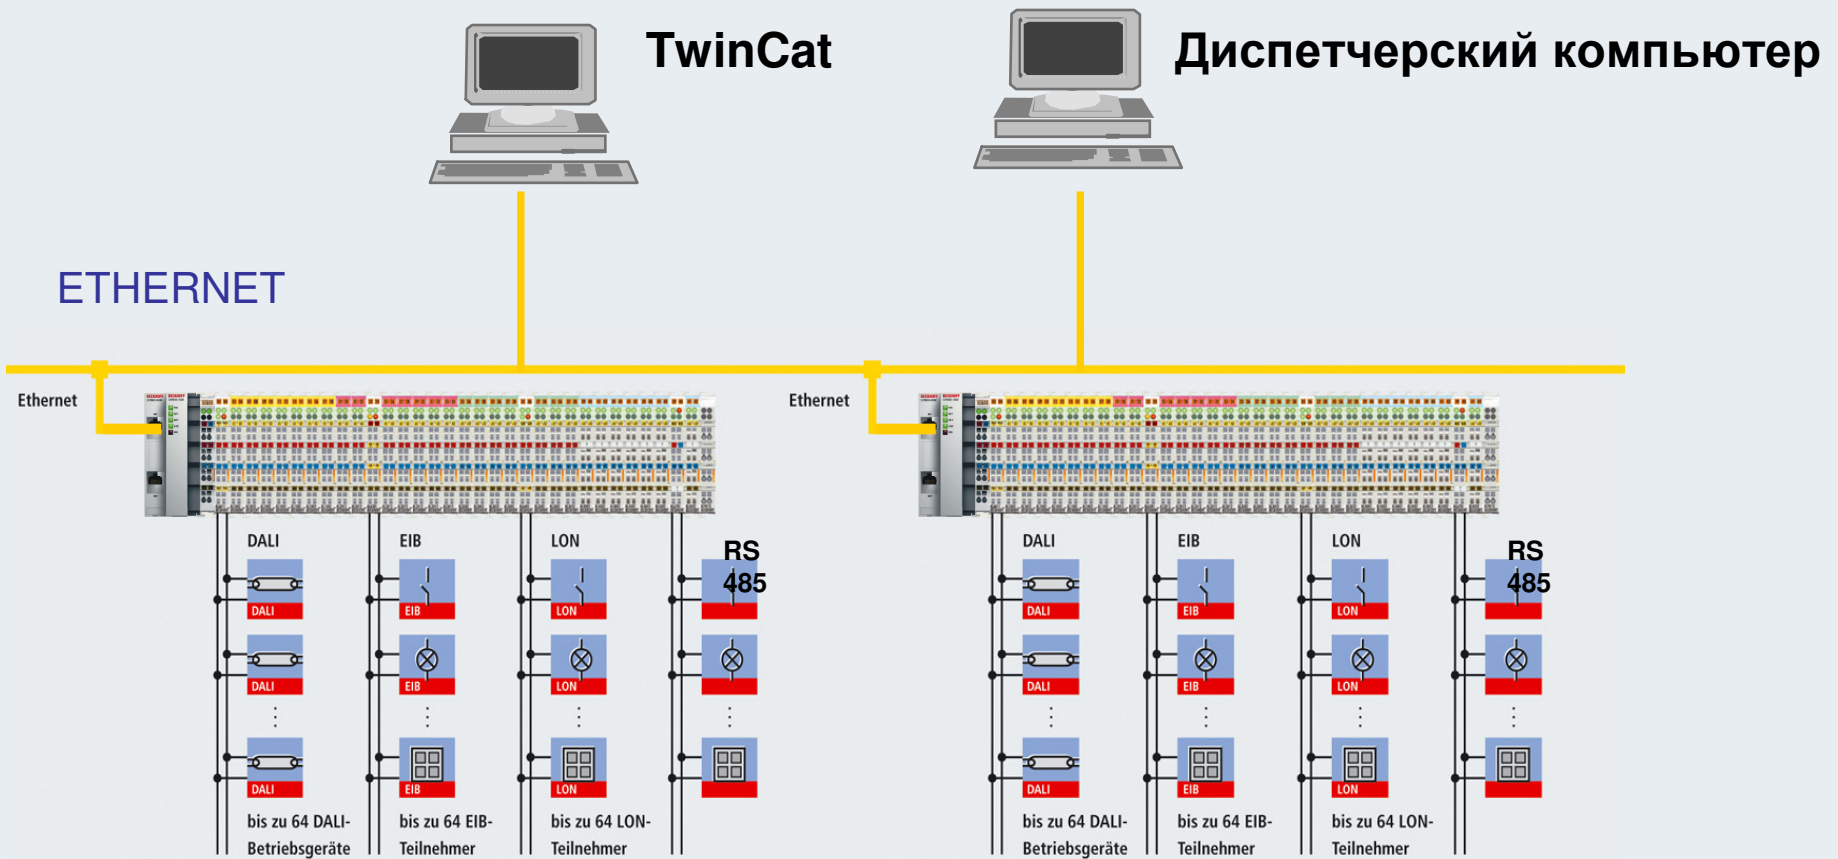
TwinCat

Диспетчерский компьютер

ETHERNET

Ethernet

DALI

DALI

DALI

DALI

bis zu 64 DALI-Betriebsgeräte

EIB

EIB

EIB

EIB

bis zu 64 EIB-Teilnehmer

LON

LON

LON

LON

bis zu 64 LON-Teilnehmer

RS 485

Ethernet

DALI

DALI

DALI

DALI

bis zu 64 DALI-Betriebsgeräte

EIB

EIB

EIB

EIB

bis zu 64 EIB-Teilnehmer

LON

LON

LON

LON

bis zu 64 LON-Teilnehmer

RS 485